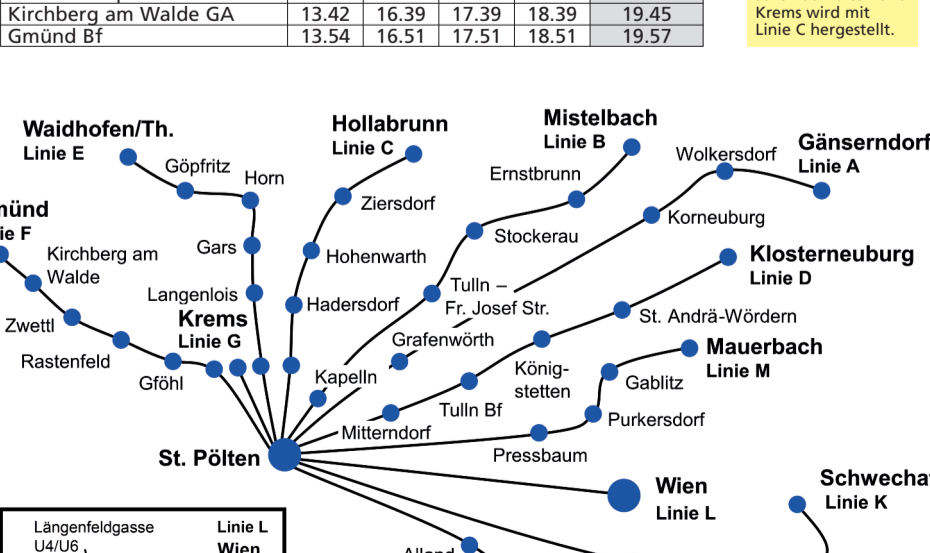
| Kirchberg am Walde GA | 13.42 | 16.39 | 17.39 | 18.39 | 19.45 |
|---|---|---|---|---|---|
| Gmünd Bf | 13.54 | 16.51 | 17.51 | 18.51 | 19.57 |

Krems wird mit Linie C hergestellt.

Waidhofen/Th.
Linie E
Göpfritz
Horn
Gars
Langenlois
Krems
Linie G
Gföhl
Rastenfeld
Zwettl
Kirchberg am Walde
münd
ie F
Hollabrunn
Linie C
Ziersdorf
Hohenwarth
Hadersdorf
Kapelln
Grafenwörth
Mistelbach
Linie B
Ernstbrunn
Stockerau
Tulln – Fr. Josef Str.
Wolkersdorf
Gänserndorf
Linie A
Korneuburg
Klosterneuburg
Linie D
St. Andrä-Wördern
Königstetten
Tulln Bf
Mitterndorf
Mauerbach
Linie M
Gablitz
Purkersdorf
Pressbaum
St. Pölten
Wien
Linie L
Schwechat
Linie K
Längenfeldgasse U4/U6
Linie L
Wien
Alland